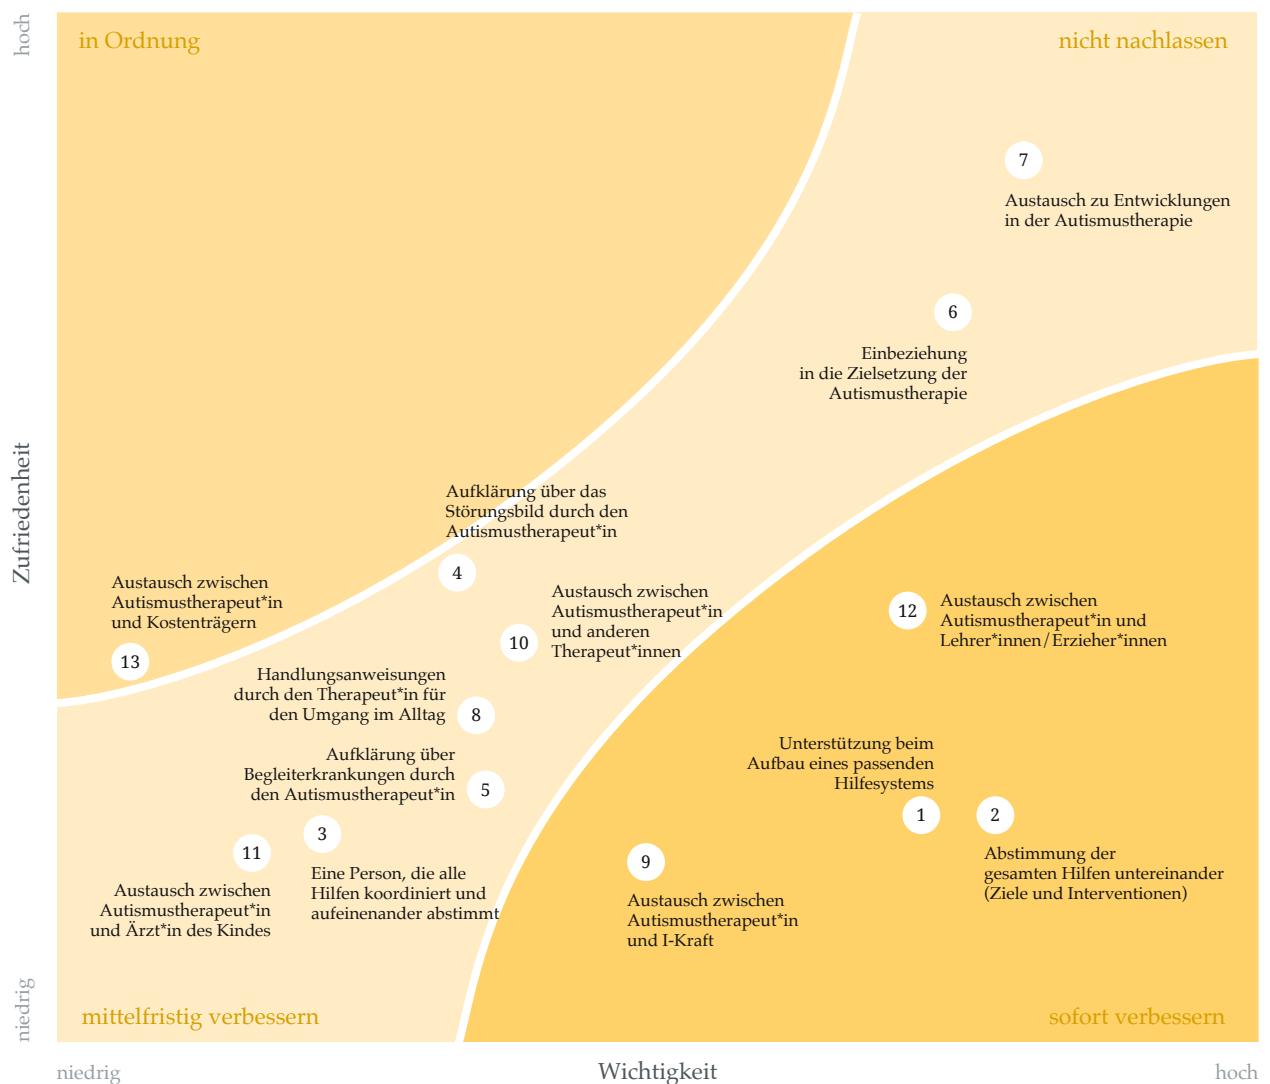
hoch

in Ordnung

nicht nachlassen

7
Austausch zu Entwicklungen in der Autismustherapie

6
Einbeziehung in die Zielsetzung der Autismustherapie

Aufklärung über das Störungsbild durch den Autismustherapeut*in
4

Zufriedenheit

Austausch zwischen Autismustherapeut*in und Kostenträgern
13

Austausch zwischen Autismustherapeut*in und anderen Therapeut*innen
10

12
Austausch zwischen Autismustherapeut*in und Lehrer*innen/Erzieher*innen

Handlungsanweisungen durch den Therapeut*in für den Umgang im Alltag
8

Aufklärung über Begleiterkrankungen durch den Autismustherapeut*in
5

Unterstützung beim Aufbau eines passenden Hilfesystems
1

2
Abstimmung der gesamten Hilfen untereinander (Ziele und Interventionen)

3
Eine Person, die alle Hilfen koordiniert und aufeinenander abstimmt

11
Austausch zwischen Autismustherapeut*in und Ärzt*in des Kindes

9
Austausch zwischen Autismustherapeut*in und I-Kraft

niedrig

mittelfristig verbessern

sofort verbessern

niedrig

Wichtigkeit

hoch